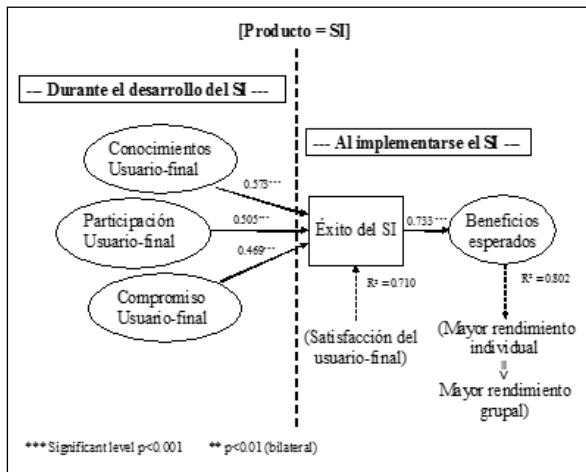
[Producto = SI]

--- Durante el desarrollo del SI ---

--- Al implementarse el SI ---

Conocimientos Usuario-final

0.573***

Participación Usuario-final

0.505***

0.469**

Compromiso Usuario-final

Éxito del SI

0.733***

Beneficios esperados

R² = 0.710

R² = 0.802

(Satisfacción del usuario-final)

(Mayor rendimiento individual

Mayor rendimiento grupal)

*** Significant level p<0.001 ** p<0.01 (bilateral)